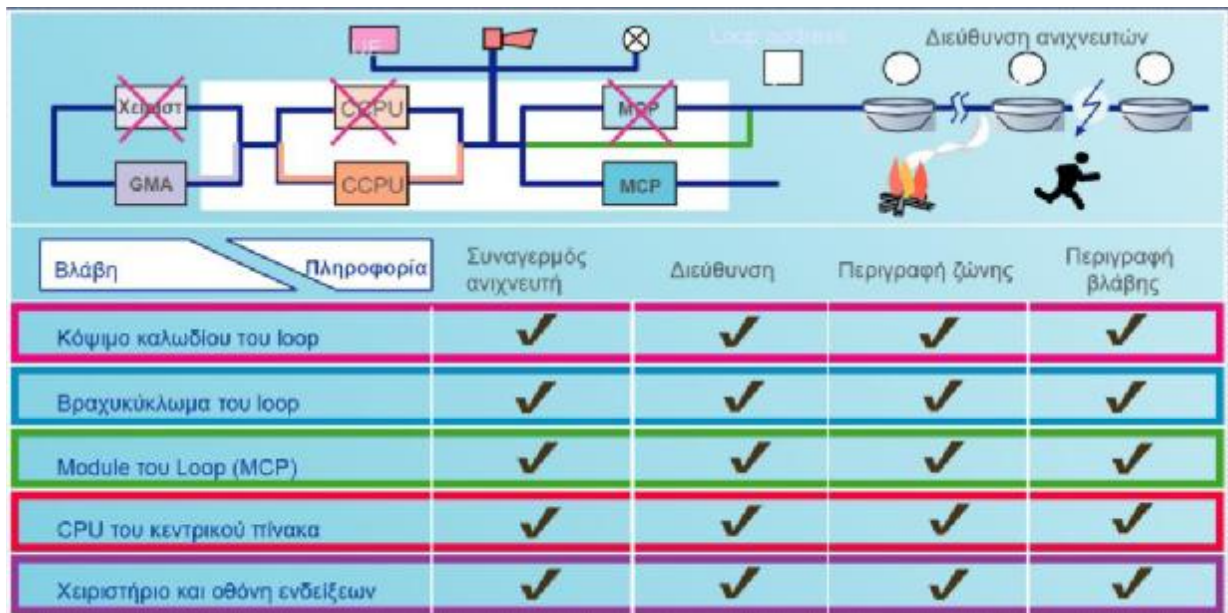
Loop address

Διεύθυνση ανιχνευτών

Χειριστ

CCPU

MCP

GMA

CCPU

MCP

| Βλάβη / Πληροφορία | Συναγερμός ανιχνευτή | Διεύθυνση | Περιγραφή ζώνης | Περιγραφή βλάβης |
|---|---|---|---|---|
| Κόψιμο καλωδίου του loop | ✓ | ✓ | ✓ | ✓ |
| Βραχυκύκλωμα του loop | ✓ | ✓ | ✓ | ✓ |
| Module του Loop (MCP) | ✓ | ✓ | ✓ | ✓ |
| CPU του κεντρικού πίνακα | ✓ | ✓ | ✓ | ✓ |
| Χειριστήριο και οθόνη ενδείξεων | ✓ | ✓ | ✓ | ✓ |